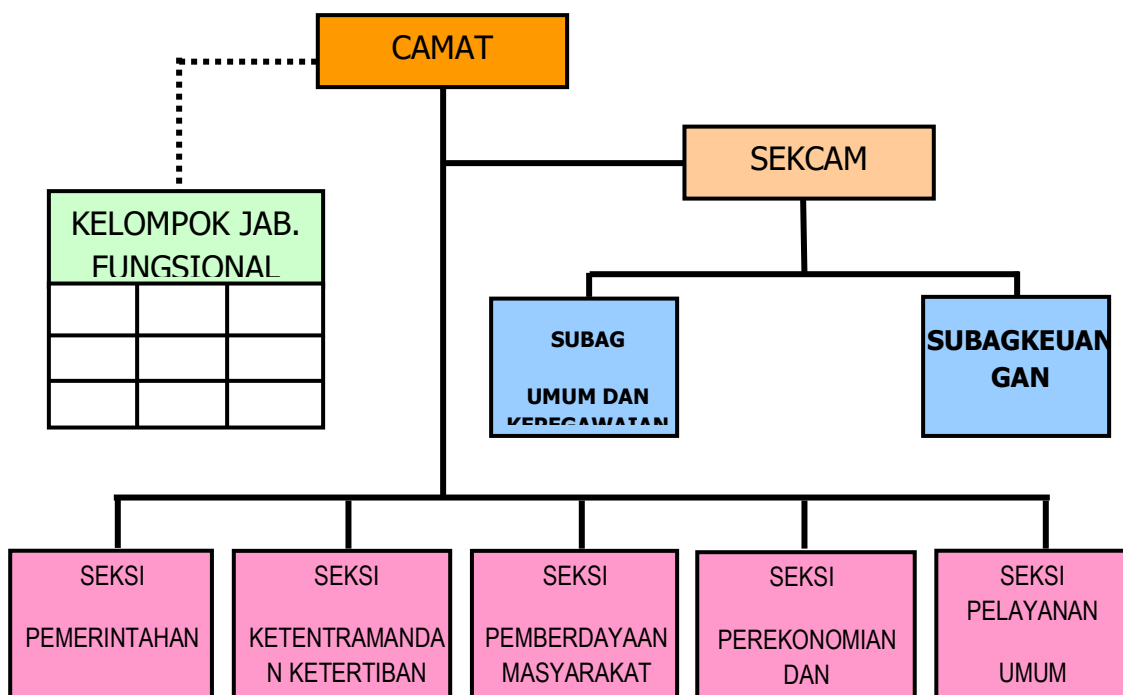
CAMAT

KELOMPOK JAB. FUNGSIONAL

SEKCAM

SUBAG

UMUM DAN KEPEGAWAIAN

SUBAGKEUANGAN

SEKSI

PEMERINTAHAN

SEKSI

KETENTRAMANDAN KETERTIBAN

SEKSI

PEMBERDAYAAN MASYARAKAT

SEKSI

PEREKONOMIAN DAN

SEKSI PELAYANAN

UMUM